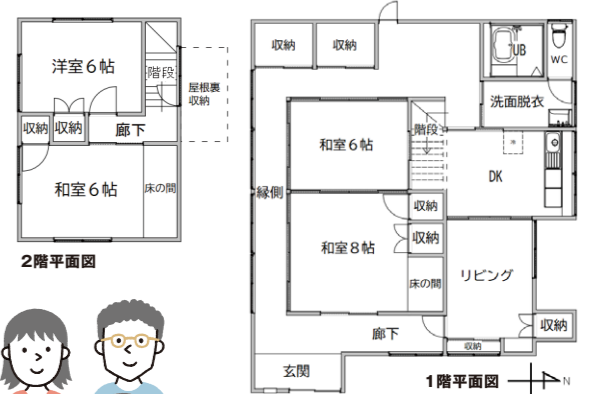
洋室６帖

階段

屋根裏収納

収納

収納

廊下

和室６帖

床の間

2階平面図

収納

収納

UB

WC

洗面脱衣

和室６帖

階段

DK

縁側

収納

和室８帖

収納

リビング

床の間

収納

廊下

収納

玄関

1階平面図

N